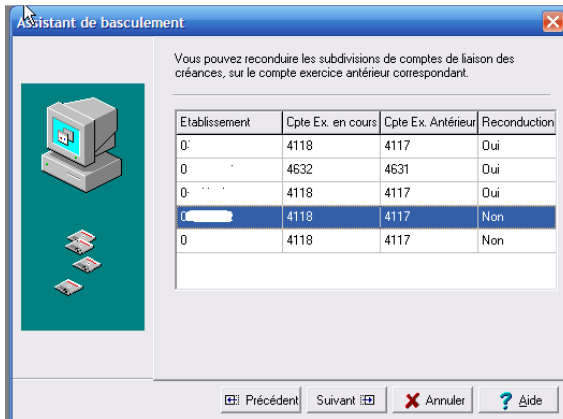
Assistant de basculement

Vous pouvez reconduire les subdivisions de comptes de liaison des créances, sur le compte exercice antérieur correspondant.

| Etablissement | Cpte Ex. en cours | Cpte Ex. Antérieur | Reconduction |
|---|---|---|---|
| 0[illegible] | 4118 | 4117 | Oui |
| 0 | 4632 | 4631 | Oui |
| 0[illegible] | 4118 | 4117 | Oui |
| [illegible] | 4118 | 4117 | Non |
| 0 | 4118 | 4117 | Non |

Précédent | Suivant | Annuler | Aide